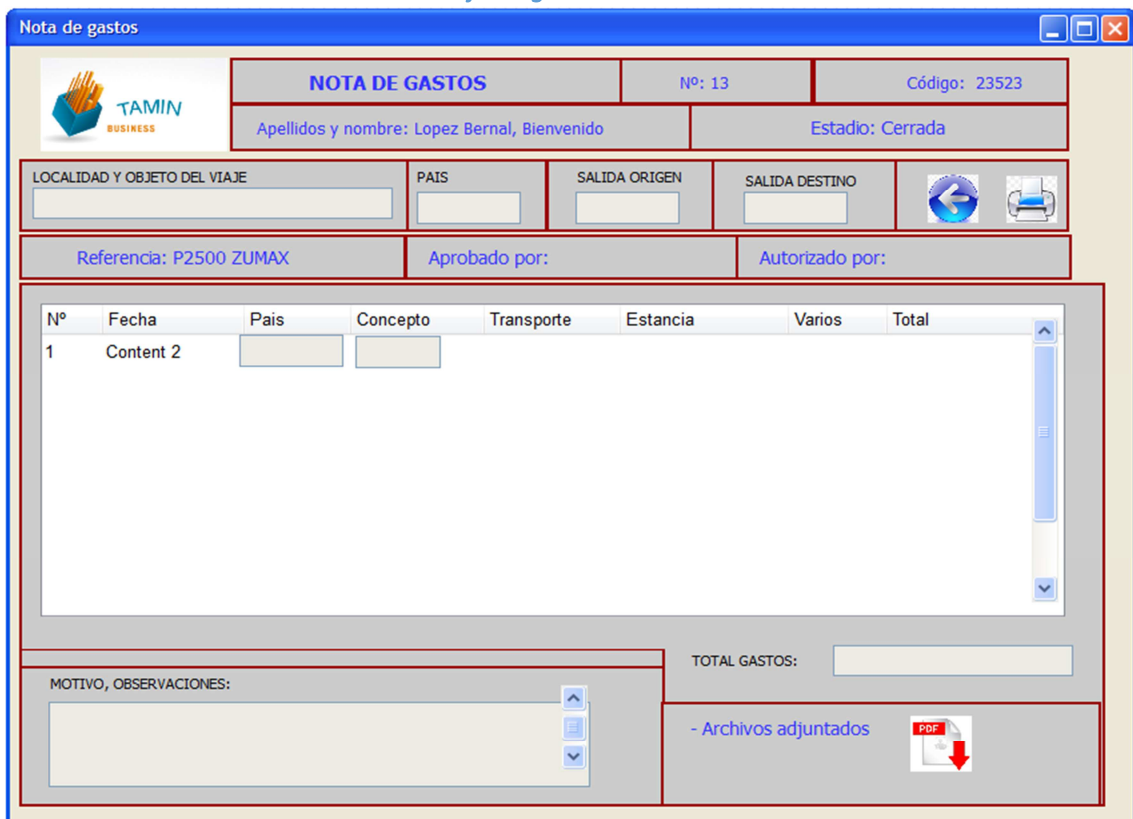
Nota de gastos

TAMIN
BUSINESS

NOTA DE GASTOS

Nº: 13

Código: 23523

Apellidos y nombre: Lopez Bernal, Bienvenido

Estadio: Cerrada

LOCALIDAD Y OBJETO DEL VIAJE

PAIS

SALIDA ORIGEN

SALIDA DESTINO

Referencia: P2500 ZUMAX

Aprobado por:

Autorizado por:

| Nº | Fecha | Pais | Concepto | Transporte | Estancia | Varios | Total |
|---|---|---|---|---|---|---|---|
| 1 | Content 2 | | | | | | |

TOTAL GASTOS:

MOTIVO, OBSERVACIONES:

- Archivos adjuntados

PDF